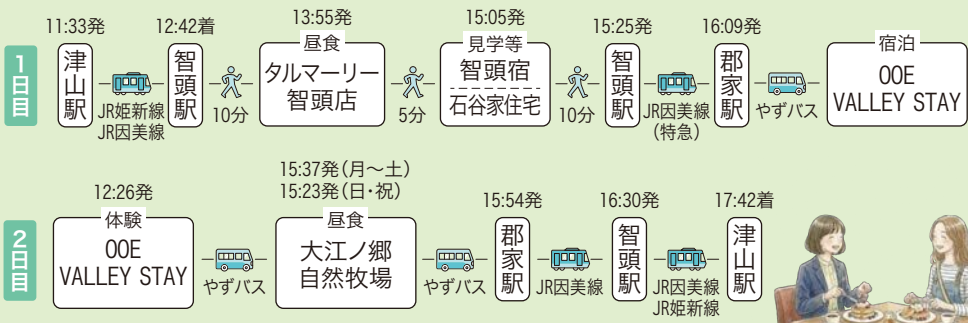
1日目

11:33発
津山駅
JR姫新線
JR因美線
12:42着
智頭駅
10分
13:55発
昼食
タルマーリー智頭店
5分
15:05発
見学等
智頭宿
石谷家住宅
10分
15:25発
智頭駅
JR因美線
(特急)
16:09発
郡家駅
やずバス
宿泊
OOE VALLEY STAY

2日目

12:26発
体験
OOE VALLEY STAY
やずバス
15:37発(月～土)
15:23発(日・祝)
昼食
大江ノ郷自然牧場
やずバス
15:54発
郡家駅
JR因美線
16:30発
智頭駅
JR因美線
JR姫新線
17:42着
津山駅